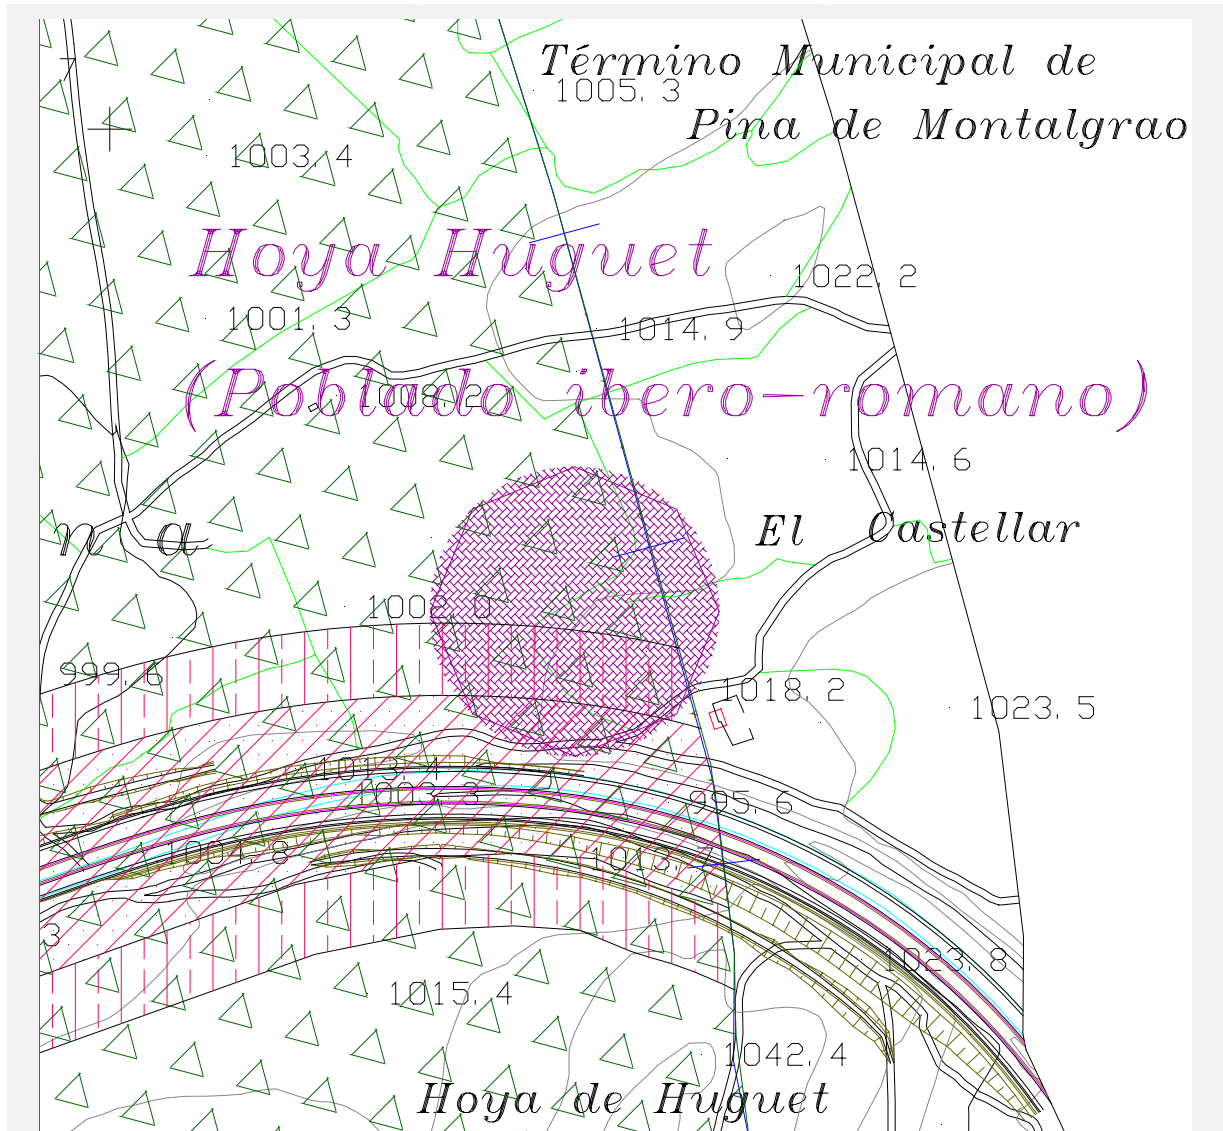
Término Municipal de
Pina de Montalgrao

7

1005.3

1003.4

Hoya Huguet

1022.2

1001.3

1014.9

(Poblado íbero-romano)

1008.2

1014.6

n a

El Castellar

1002.0

999.6

1018.2

1023.5

1013.4

1003.3

995.6

1001.8

1013.7

3

1023.8

1015.4

1042.4

Hoya de Huguet